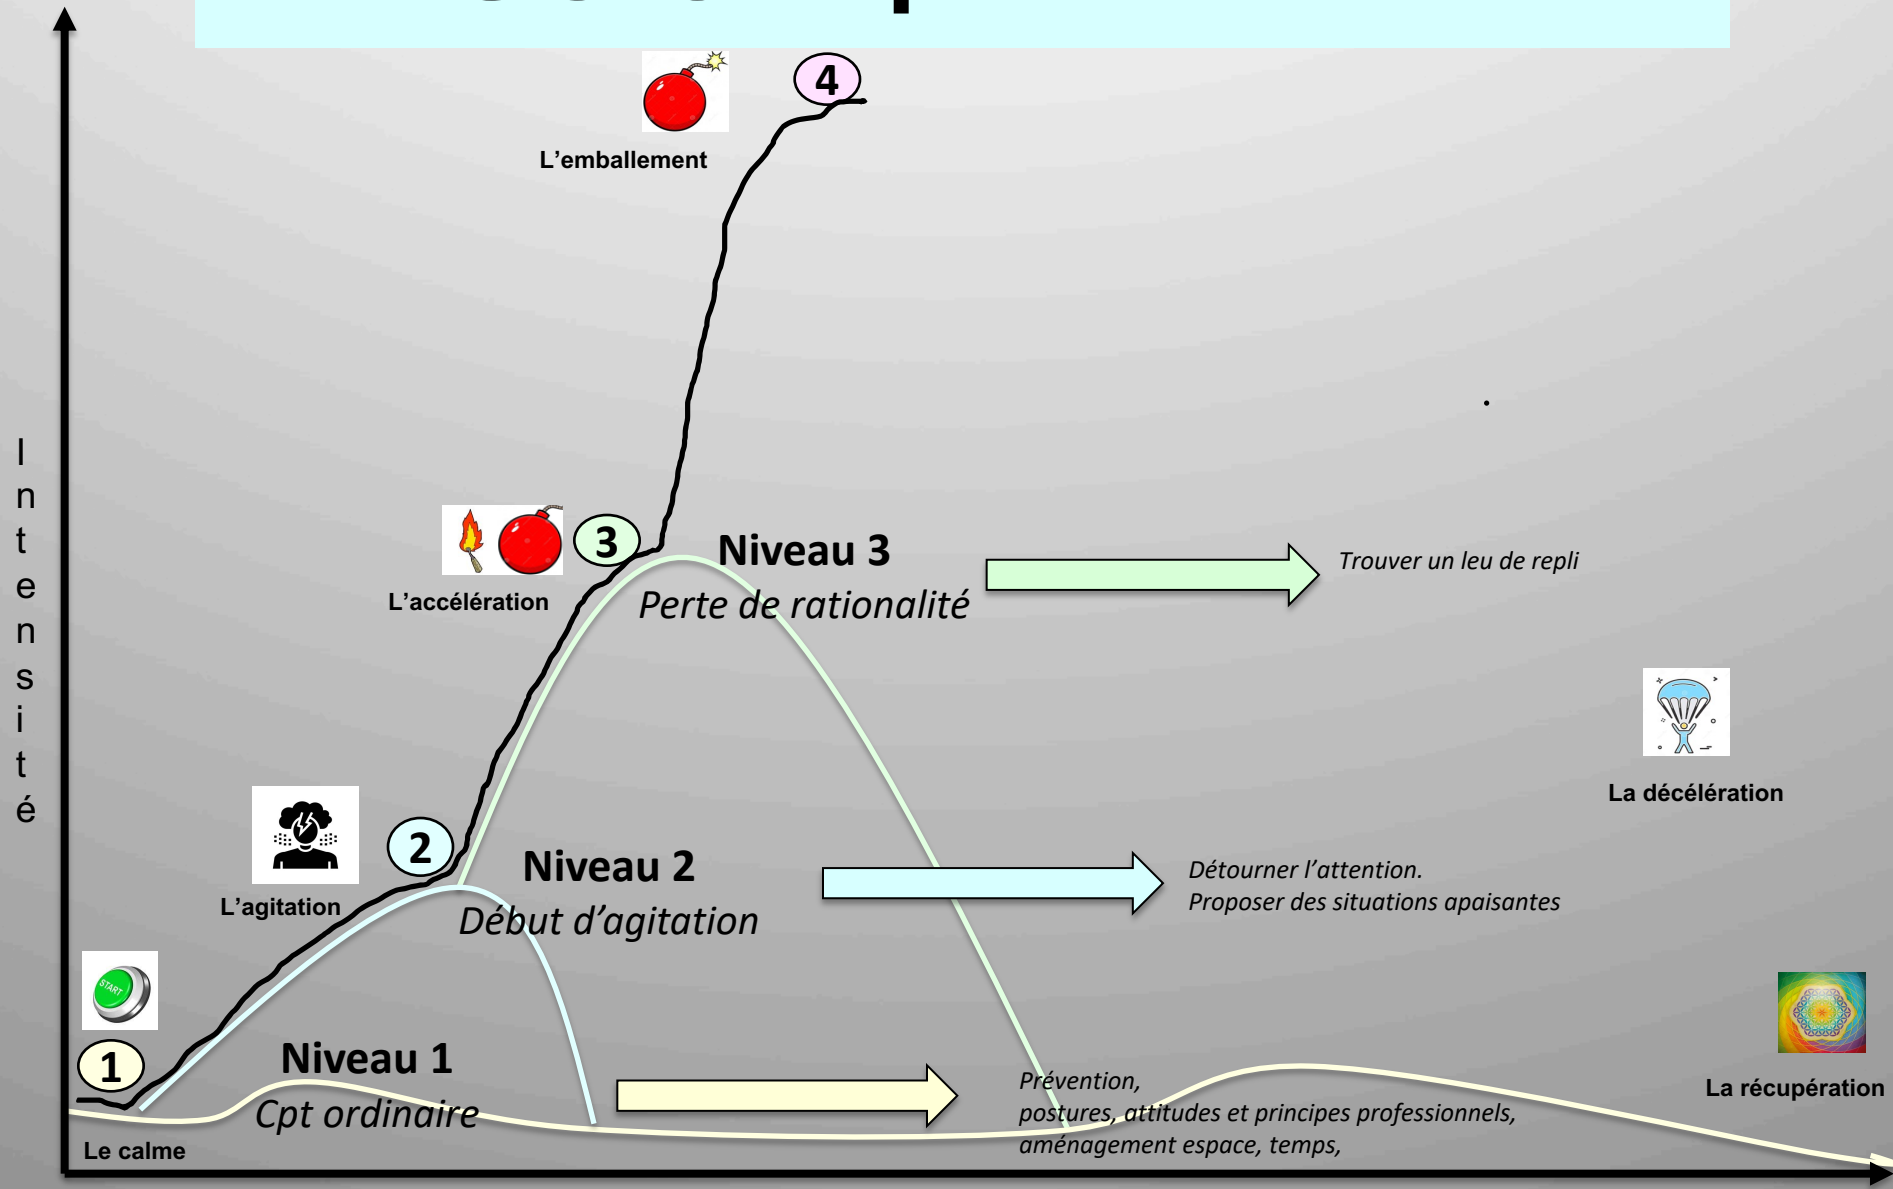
4

L'emballement

I n t e n s i t é

3

L'accélération

Niveau 3

Perte de rationalité

Trouver un leu de repli

La décélération

2

L'agitation

Niveau 2

Début d'agitation

Détourner l'attention.
Proposer des situations apaisantes

START

1

Niveau 1

Cpt ordinaire

Le calme

Prévention,
postures, attitudes et principes professionnels,
aménagement espace, temps,

La récupération